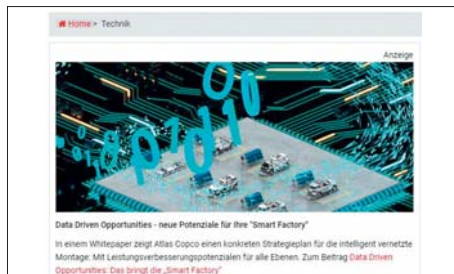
Home > Technik

Anzeige

Data Driven Opportunities - neue Potenziale für Ihre "Smart Factory"

In einem Whitepaper zeigt Atlas Copco einen konkreten Strategieplan für die intelligent vernetzte Montage: Mit Leistungsverbesserungspotenzialen für alle Ebenen. Zum Beitrag Data Driven Opportunities: Das bringt die „Smart Factory"